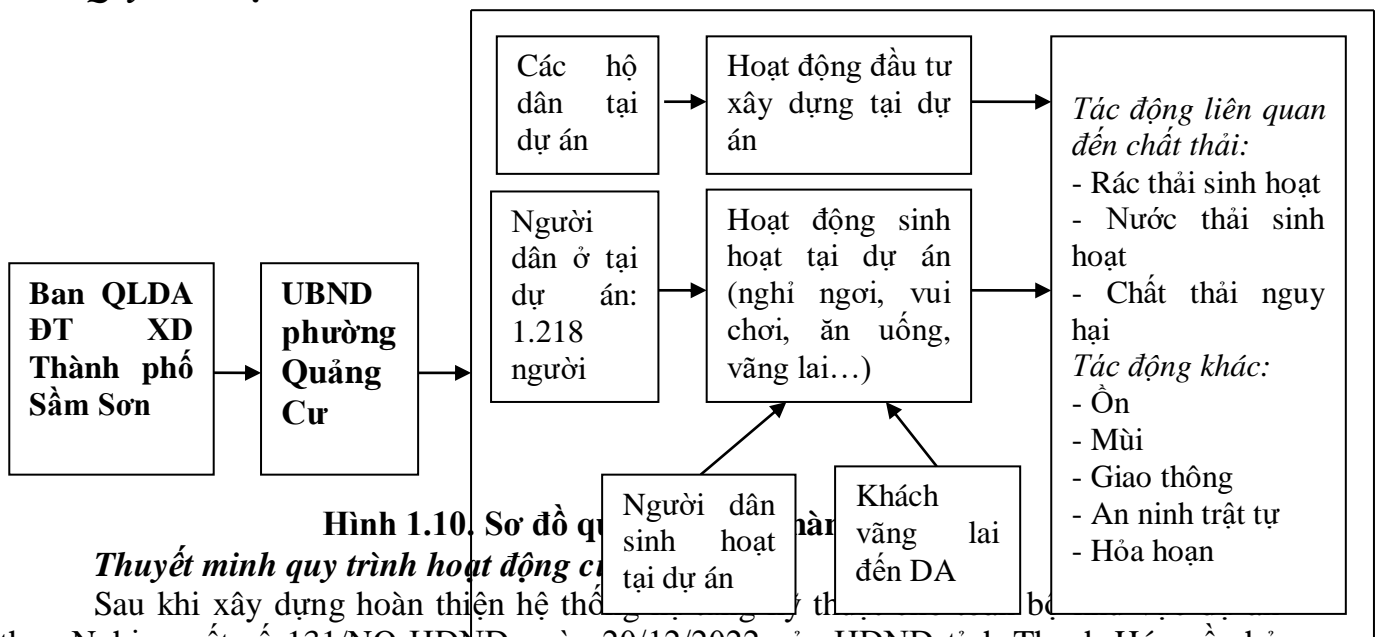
Ban QLDA ĐT XD Thành phố Sầm Sơn

UBND phường Quảng Cư

Các hộ dân tại dự án

Hoạt động đầu tư xây dựng tại dự án

Người dân ở tại dự án: 1.218 người

Hoạt động sinh hoạt tại dự án (nghỉ ngơi, vui chơi, ăn uống, vãng lai…)

Người dân sinh hoạt tại dự án

Khách vãng lai đến DA

*Tác động liên quan đến chất thải:*
- Rác thải sinh hoạt
- Nước thải sinh hoạt
- Chất thải nguy hại
*Tác động khác:*
- Ồn
- Mùi
- Giao thông
- An ninh trật tự
- Hỏa hoạn

**Hình 1.10. Sơ đồ q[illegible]hàn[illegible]**

***Thuyết minh quy trình hoạt động c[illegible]***

Sau khi xây dựng hoàn thiện hệ thố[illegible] th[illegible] bộ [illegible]